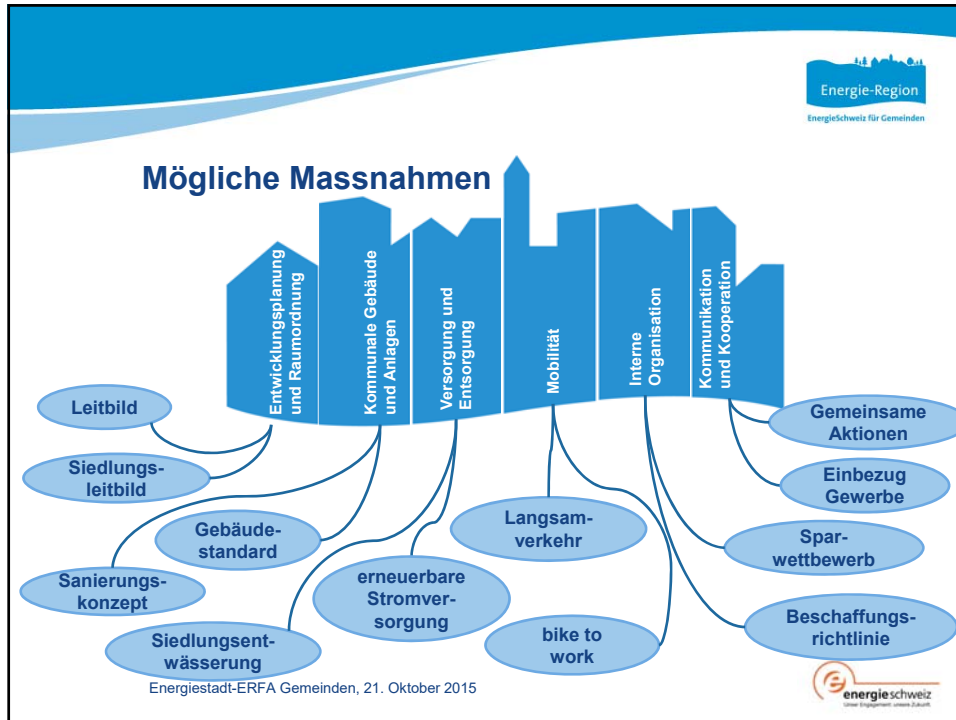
Energie-Region
EnergieSchweiz für Gemeinden

Mögliche Massnahmen

Entwicklungsplanung und Raumordnung

Kommunale Gebäude und Anlagen

Versorgung und Entsorgung

Mobilität

Interne Organisation

Kommunikation und Kooperation

Leitbild

Siedlungsleitbild

Gebäudestandard

Sanierungskonzept

Siedlungsentwässerung

erneuerbare Stromversorgung

Langsamverkehr

bike to work

Gemeinsame Aktionen

Einbezug Gewerbe

Sparwettbewerb

Beschaffungsrichtlinie

Energiestadt-ERFA Gemeinden, 21. Oktober 2015

energieschweiz
Unser Engagement: unsere Zukunft.